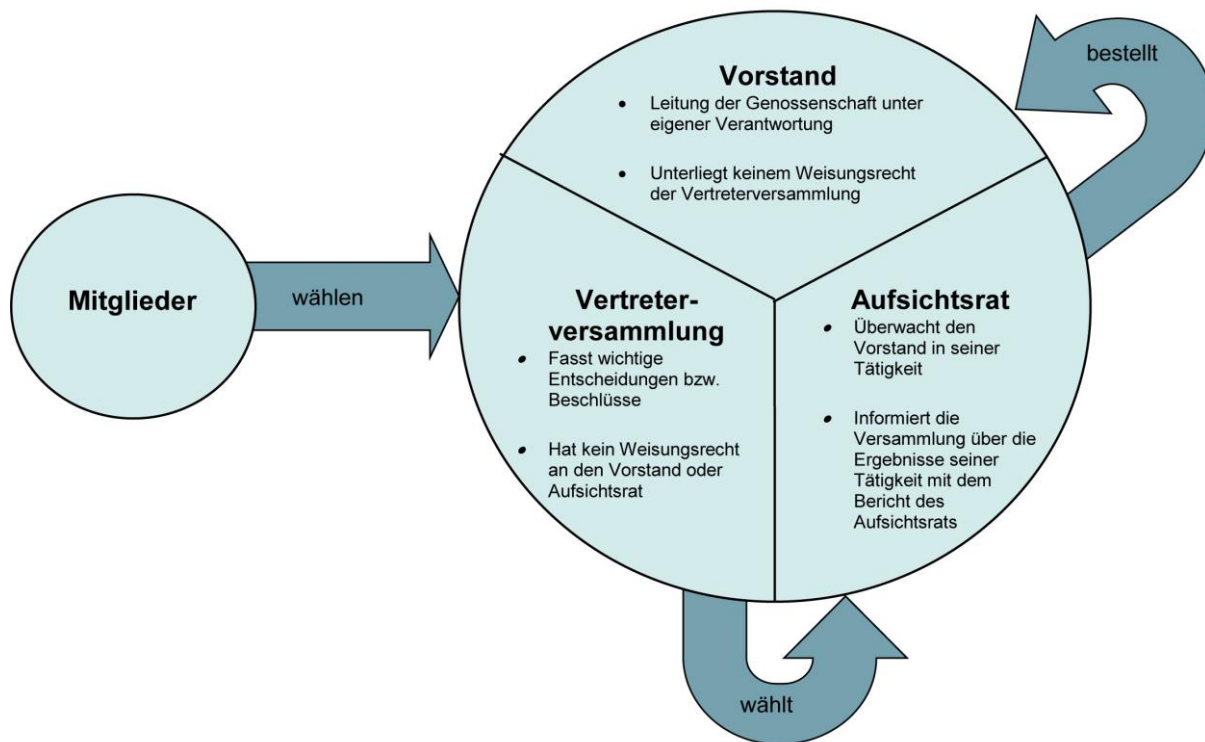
bestellt

Vorstand

- Leitung der Genossenschaft unter eigener Verantwortung
- Unterliegt keinem Weisungsrecht der Vertreterversammlung

Mitglieder

wählen

Vertreterversammlung

- Fasst wichtige Entscheidungen bzw. Beschlüsse
- Hat kein Weisungsrecht an den Vorstand oder Aufsichtsrat

Aufsichtsrat

- Überwacht den Vorstand in seiner Tätigkeit
- Informiert die Versammlung über die Ergebnisse seiner Tätigkeit mit dem Bericht des Aufsichtsrats

wählt